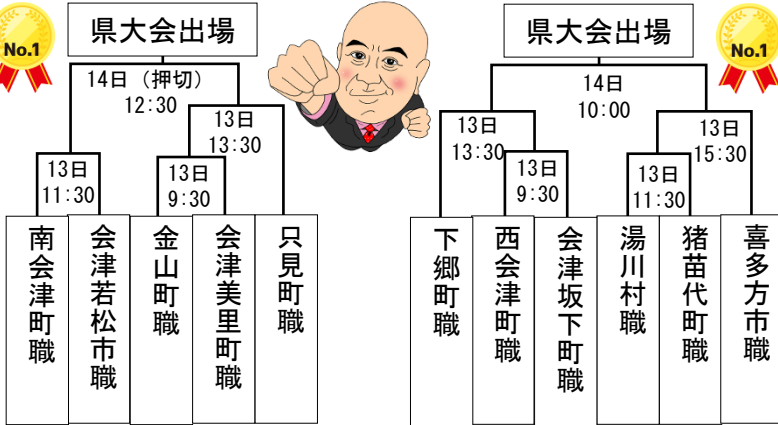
No.1

県大会出場

14日（押切）
12:30

13日
13:30

13日
11:30

13日
9:30

南会津町職

会津若松市職

金山町職

会津美里町職

只見町職

県大会出場

No.1

14日
10:00

13日
13:30

13日
15:30

13日
9:30

13日
11:30

下郷町職

西会津町職

会津坂下町職

湯川村職

猪苗代町職

喜多方市職